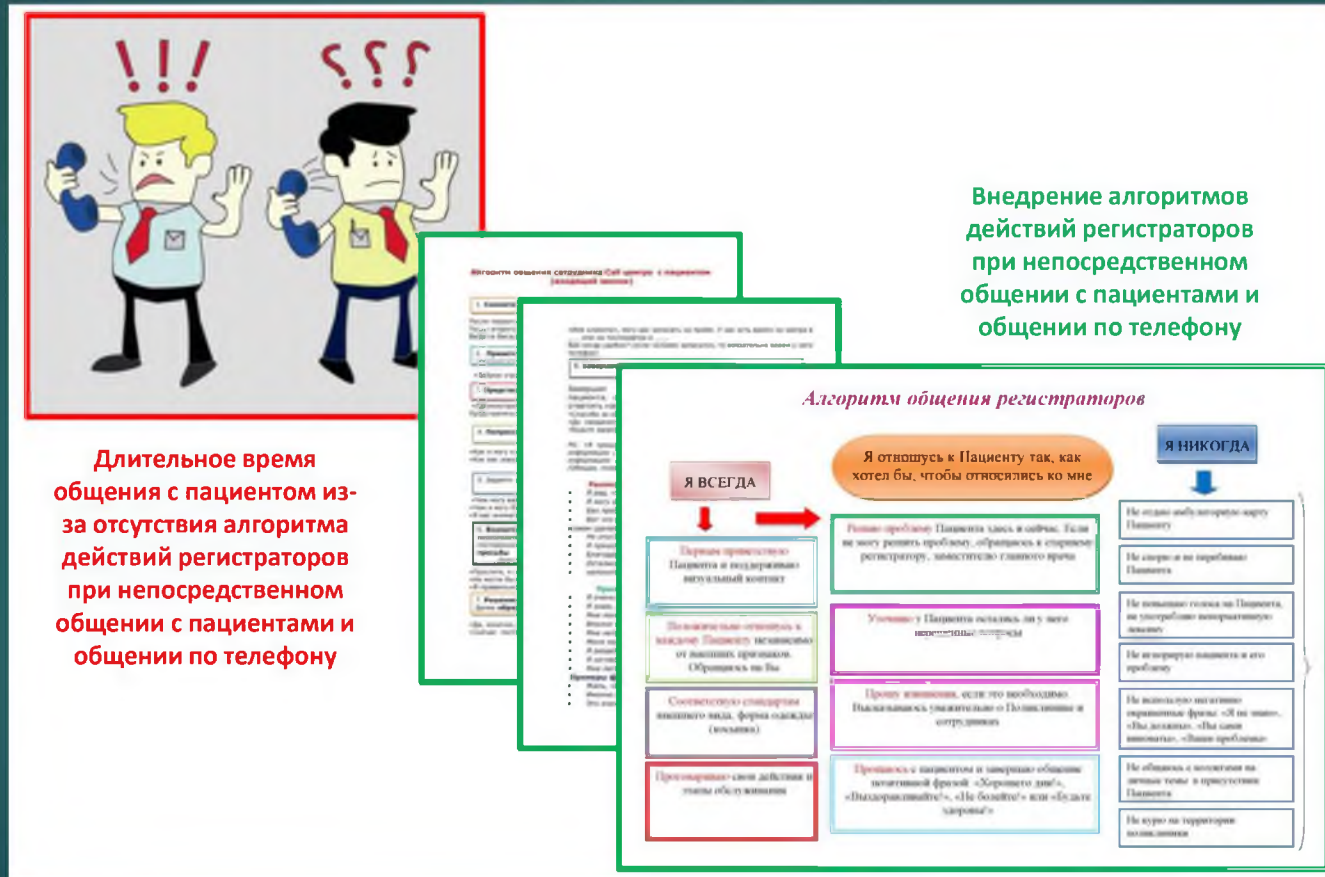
!!!

???

Длительное время общения с пациентом из-за отсутствия алгоритма действий регистраторов при непосредственном общении с пациентами и общении по телефону

Внедрение алгоритмов действий регистраторов при непосредственном общении с пациентами и общении по телефону

Алгоритм общения сотрудника Call центра с пациентом (входящий звонок)

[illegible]

Алгоритм общения регистраторов

Я отношусь к Пациенту так, как хотел бы, чтобы относились ко мне

Я ВСЕГДА

Я НИКОГДА

Первым приветствую Пациента и поддерживаю визуальный контакт

Положительно отношусь к каждому Пациенту независимо от внешних признаков. Обращаюсь на Вы

Соответствую стандартам внешнего вида, форма одежды (косынка)

Проговариваю свои действия и этапы обслуживания

Решаю проблему Пациента здесь и сейчас. Если не могу решить проблему, обращаюсь к старшему регистратору, заместителю главного врача

Уточняю у Пациента остались ли у него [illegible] вопросы

Прошу извинения, если это необходимо. Высказываюсь уважительно о Поликлинике и сотрудниках

Прощаюсь с пациентом и завершаю общение позитивной фразой: «Хорошего дня!», «Выздоравливайте!», «Не болейте!» или «Будьте здоровы!»

Не отдаю амбулаторную карту Пациенту

Не спорю и не перебиваю Пациента

Не повышаю голоса на Пациента, не употребляю ненормативную лексику

Не игнорирую пациента и его проблему

Не использую негативно окрашенные фразы: «Я не знаю», «Вы должны», «Вы сами виноваты», «Ваши проблемы»

Не общаюсь с коллегами на личные темы в присутствии Пациента

Не курю на территории поликлиники